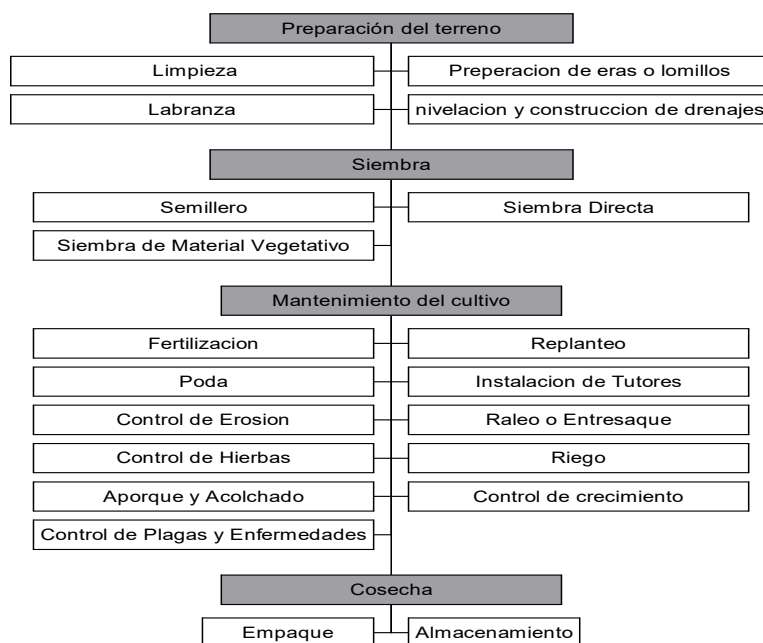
Preparación del terreno

Limpieza

Preperacion de eras o lomillos

Labranza

nivelacion y construccion de drenajes

Siembra

Semillero

Siembra Directa

Siembra de Material Vegetativo

Mantenimiento del cultivo

Fertilizacion

Replanteo

Poda

Instalacion de Tutores

Control de Erosion

Raleo o Entresaque

Control de Hierbas

Riego

Aporque y Acolchado

Control de crecimiento

Control de Plagas y Enfermedades

Cosecha

Empaque

Almacenamiento